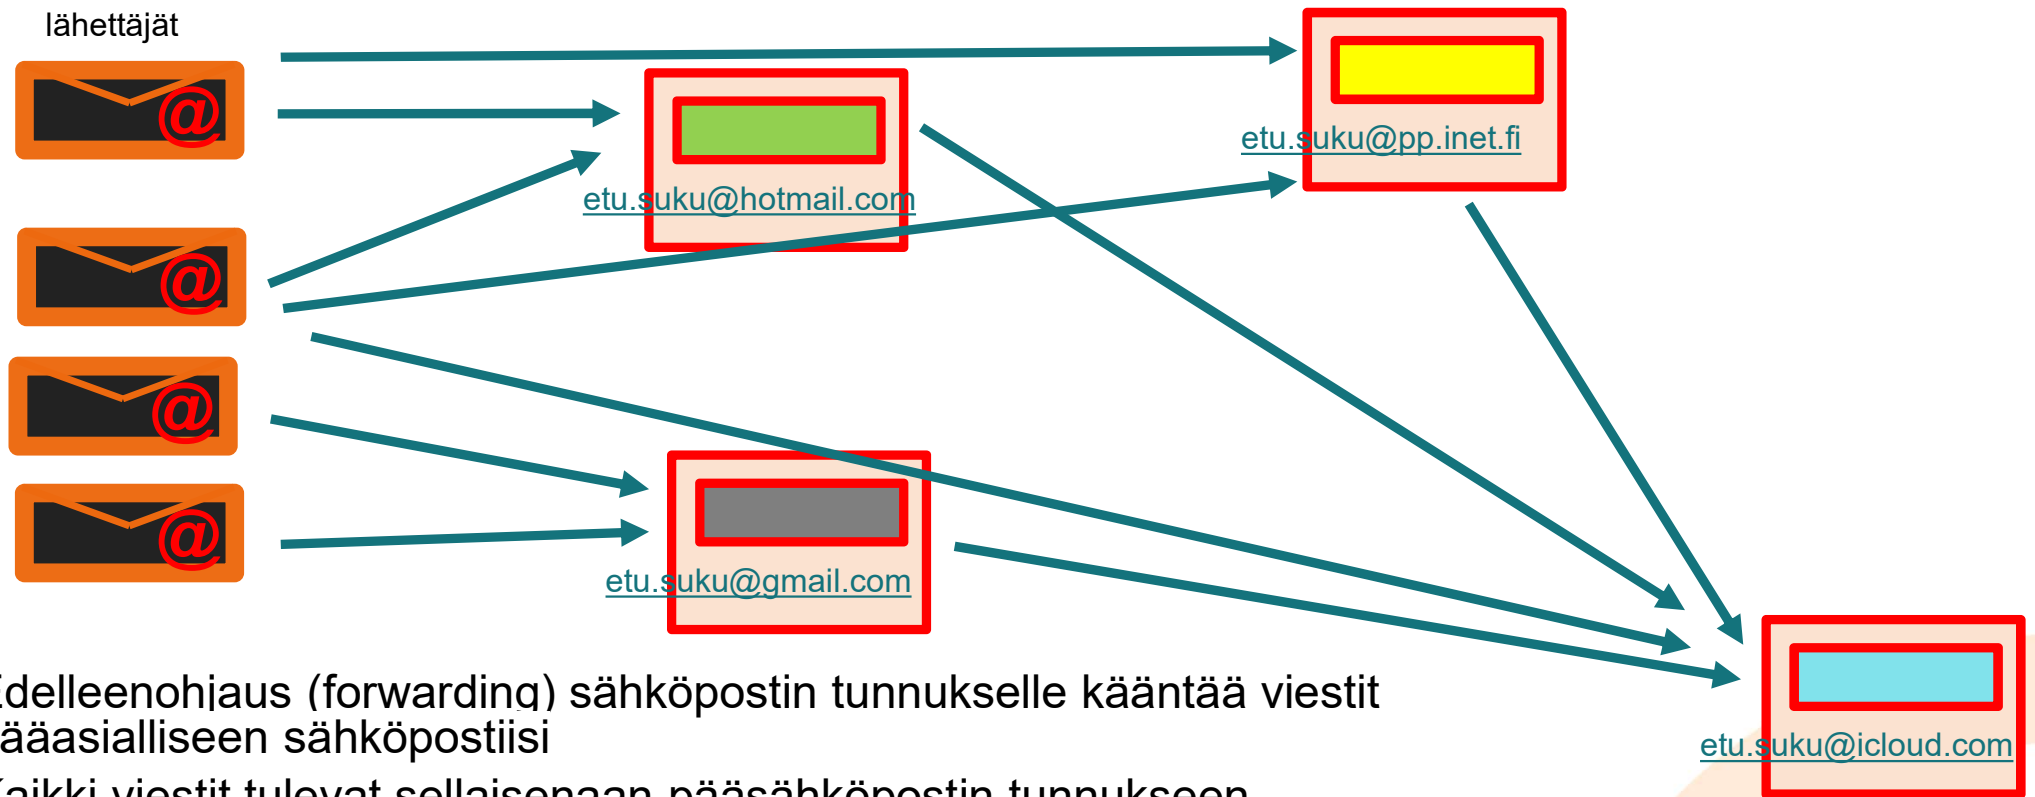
lähettäjät

@

@

@

@

etu.suku@hotmail.com

etu.suku@pp.inet.fi

etu.suku@gmail.com

etu.suku@icloud.com

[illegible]delleenohjaus (forwarding) sähköpostin tunnukselle kääntää viestit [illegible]ääasialliseen sähköpostiisi

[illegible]aikki viestit tulevat sellaisenaan pääsähköpostin tunnukseen